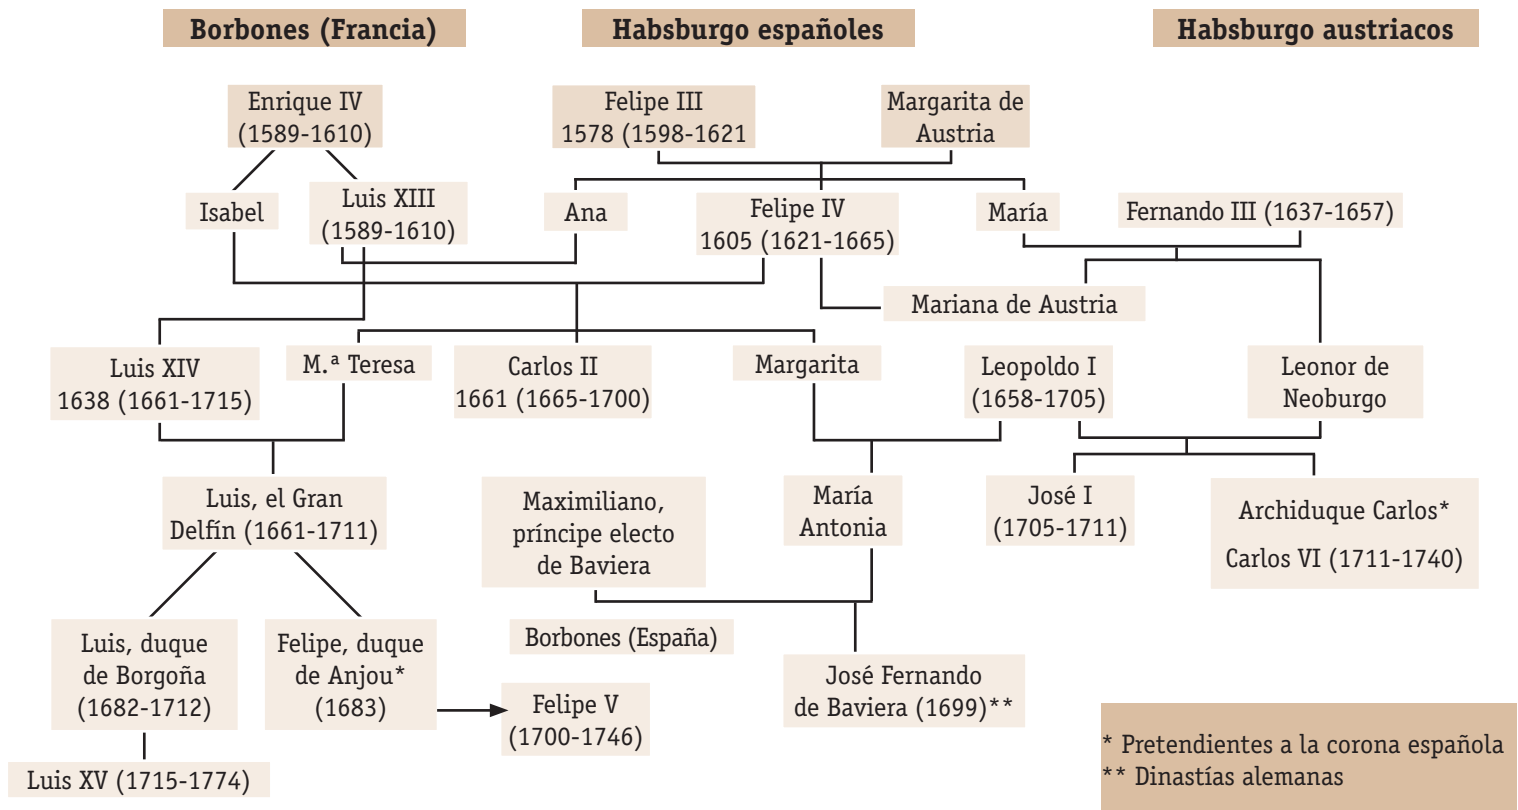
Borbones (Francia)

Habsburgo españoles

Habsburgo austriacos

Enrique IV (1589-1610)

Felipe III 1578 (1598-1621

Margarita de Austria

Isabel

Luis XIII (1589-1610)

Ana

Felipe IV 1605 (1621-1665)

María

Fernando III (1637-1657)

Mariana de Austria

Luis XIV 1638 (1661-1715)

M.ª Teresa

Carlos II 1661 (1665-1700)

Margarita

Leopoldo I (1658-1705)

Leonor de Neoburgo

Luis, el Gran Delfín (1661-1711)

Maximiliano, príncipe electo de Baviera

María Antonia

José I (1705-1711)

Archiduque Carlos*

Carlos VI (1711-1740)

Luis, duque de Borgoña (1682-1712)

Felipe, duque de Anjou* (1683)

Borbones (España)

Felipe V (1700-1746)

José Fernando de Baviera (1699)**

Luis XV (1715-1774)

* Pretendientes a la corona española
** Dinastías alemanas